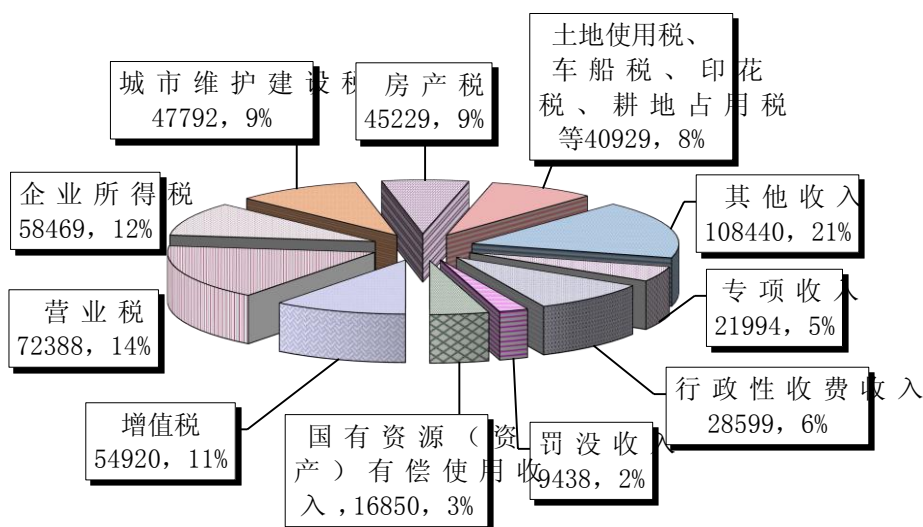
城市维护建设税
47792，9%

房产税
45229，9%

土地使用税、车船税、印花税、耕地占用税等40929，8%

企业所得税
58469，12%

其他收入
108440，21%

营业税
72388，14%

专项收入
21994，5%

行政性收费收入
28599，6%

增值税
54920，11%

国有资源（资产）有偿使用收入，16850，3%

罚没收入
9438，2%